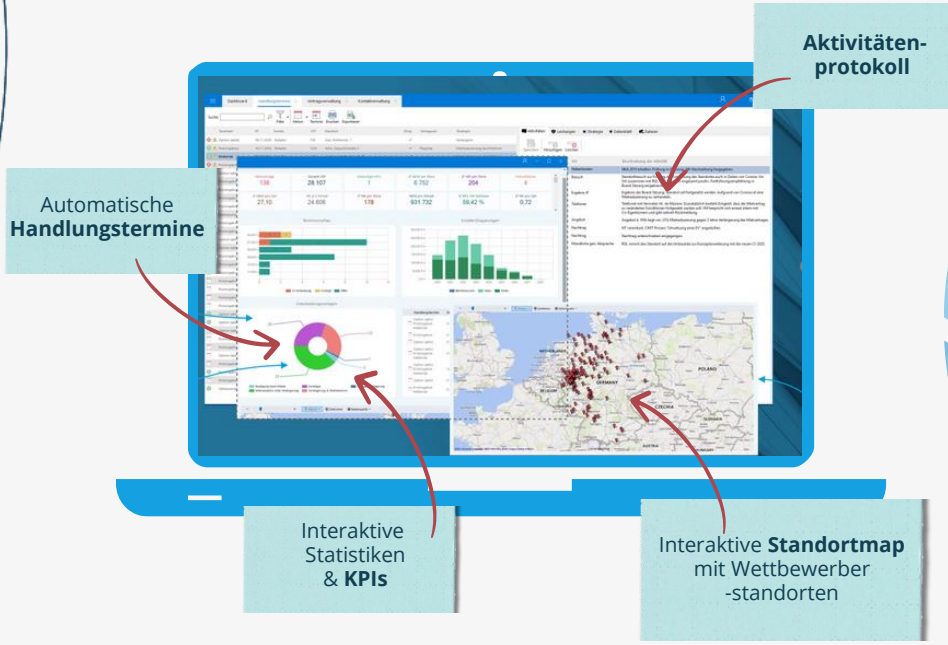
Aktivitäten-protokoll

Automatische **Handlungstermine**

Interaktive Statistiken & **KPIs**

Interaktive **Standortmap** mit Wettbewerber -standorten

Dashboard

Handlungstermine

Vertragsverwaltung

Kontaktverwaltung

135

28.107

7

6.752

204

6

27,10

24.606

178

831.732

59,42 %

0,72

POLAND

GERMANY

CZECHIA

NETHERLANDS

AUSTRIA